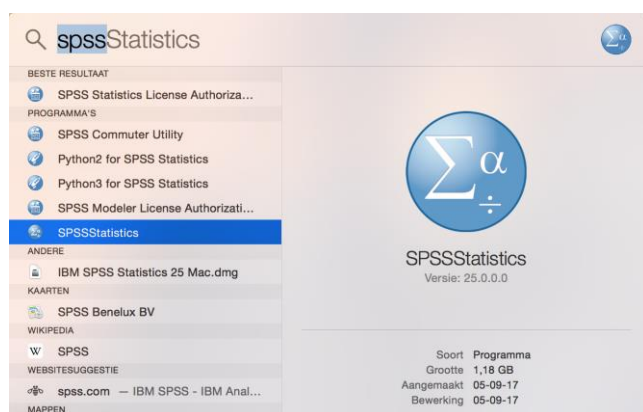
spssStatistics

BESTE RESULTAAT
SPSS Statistics License Authoriza...
PROGRAMMA'S
SPSS Commuter Utility
Python2 for SPSS Statistics
Python3 for SPSS Statistics
SPSS Modeler License Authorizati...
SPSSStatistics
ANDERE
IBM SPSS Statistics 25 Mac.dmg
KAARTEN
SPSS Benelux BV
WIKIPEDIA
SPSS
WEBSITESUGGESTIE
spss.com — IBM SPSS - IBM Anal...
MAPPEN

SPSSStatistics
Versie: 25.0.0.0

| | |
|---|---|
| Soort | Programma |
| Grootte | 1,18 GB |
| Aangemaakt | 05-09-17 |
| Bewerking | 05-09-17 |